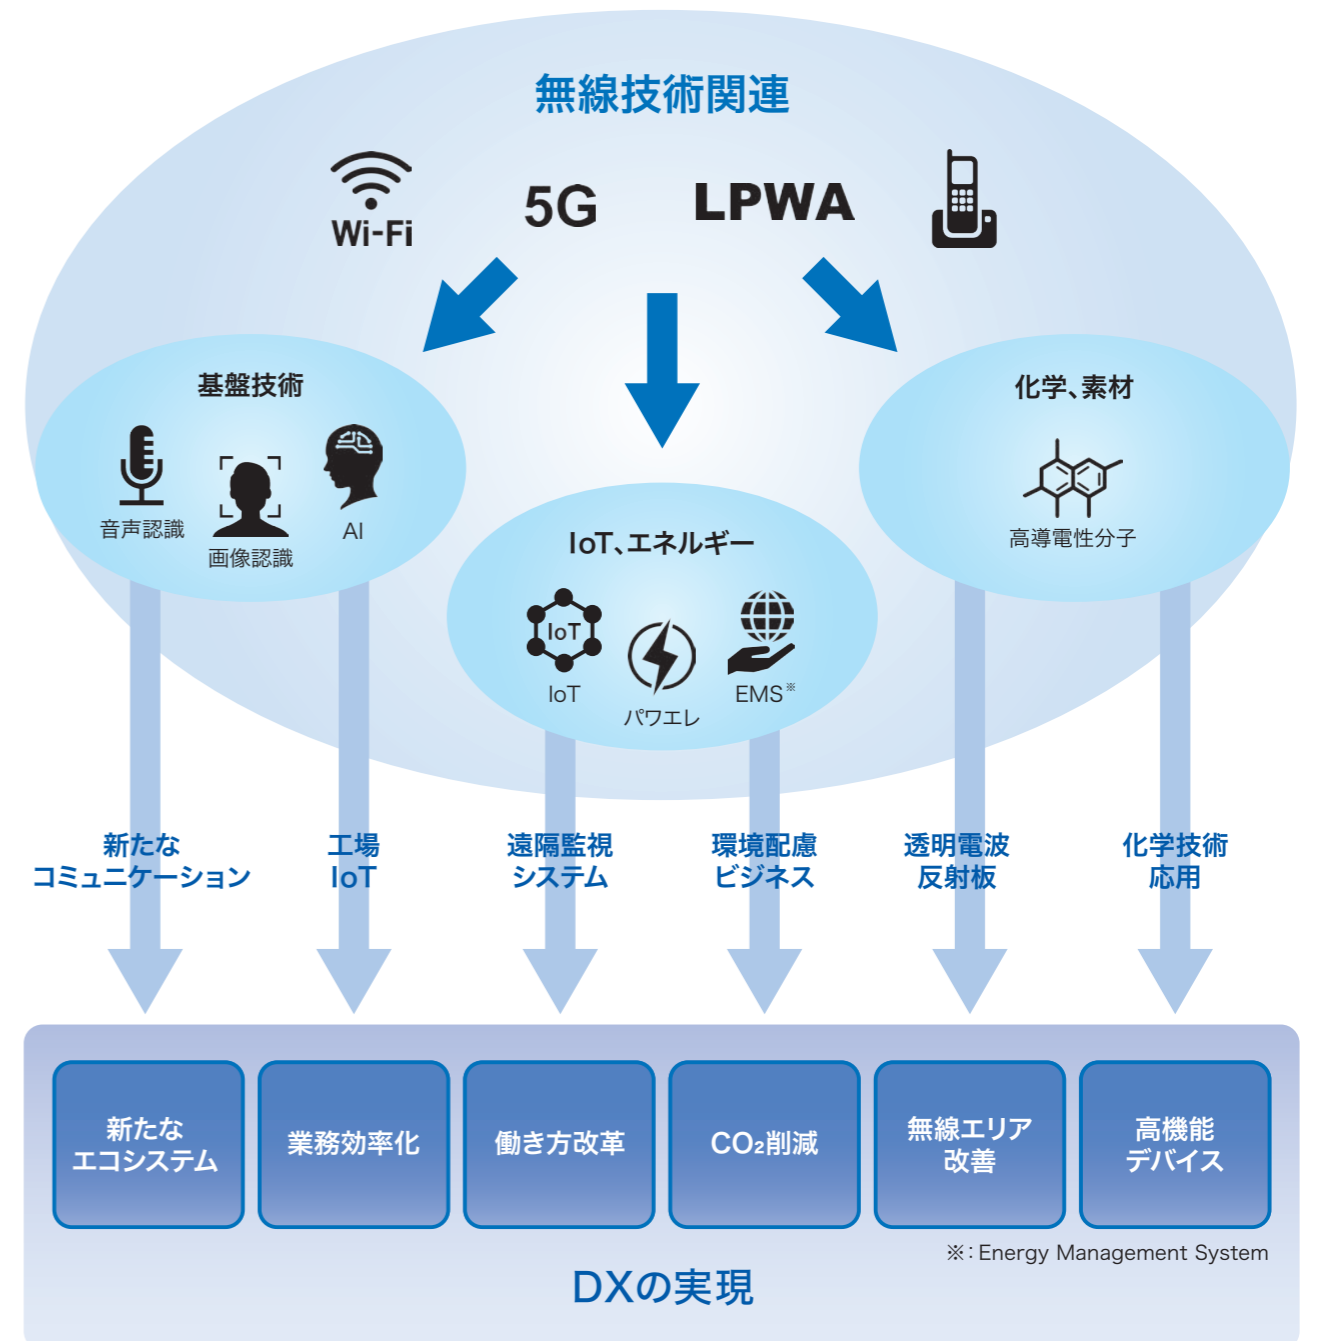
無線技術関連

Wi-Fi

5G

LPWA

基盤技術

音声認識

画像認識

AI

IoT、エネルギー

IoT

IoT

パワエレ

EMS※

化学、素材

高導電性分子

新たな
コミュニケーション

工場
IoT

遠隔監視
システム

環境配慮
ビジネス

透明電波
反射板

化学技術
応用

新たな
エコシステム

業務効率化

働き方改革

$CO_2$削減

無線エリア
改善

高機能
デバイス

※: Energy Management System

DXの実現